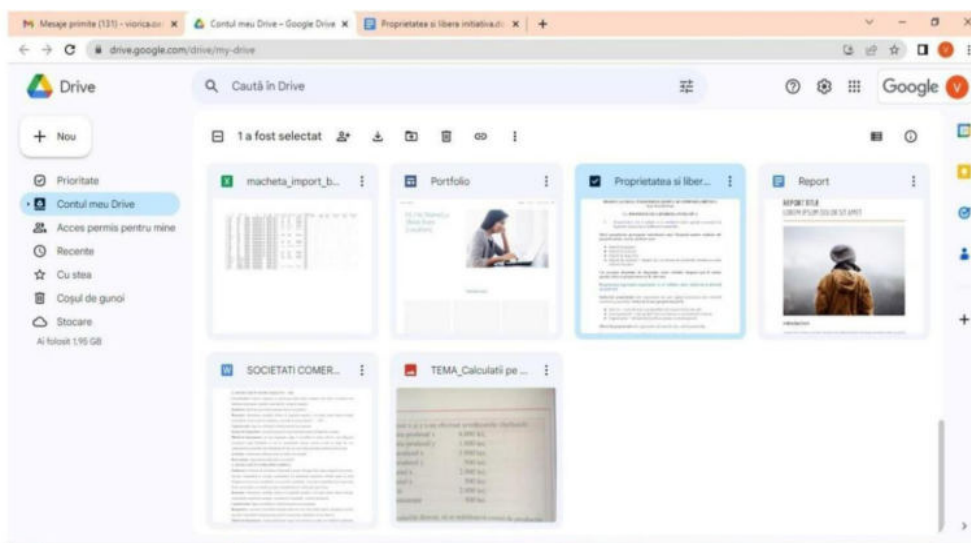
Mesaje primite (131) - viorica.co ×
Contul meu Drive – Google Drive ×
Proprietatea si libera initiativa.d ×
+

drive.google.com/drive/my-drive

Drive

Caută în Drive

Google

V

Nou

Prioritate
Contul meu Drive
Acces permis pentru mine
Recente
Cu stea
Coșul de gunoi
Stocare
Ai folosit 1,95 GB

1 a fost selectat

macheta_import_b...

Portfolio

Proprietatea si liber...

Report

REPORT TITLE

SOCIETATI COMER...

TEMA_Calculatii pe ...